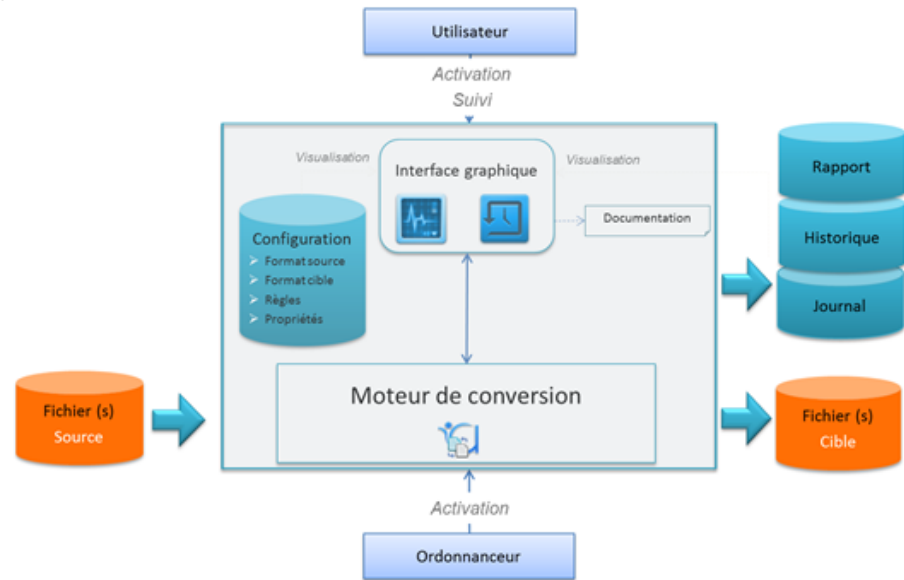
Utilisateur

Activation
Suivi

Visualisation

Interface graphique

Visualisation

Documentation

Configuration
Format source
Format cible
Règles
Propriétés

Rapport

Historique

Journal

Fichier (s)
Source

Moteur de conversion

Fichier (s)
Cible

Activation

Ordonnanceur